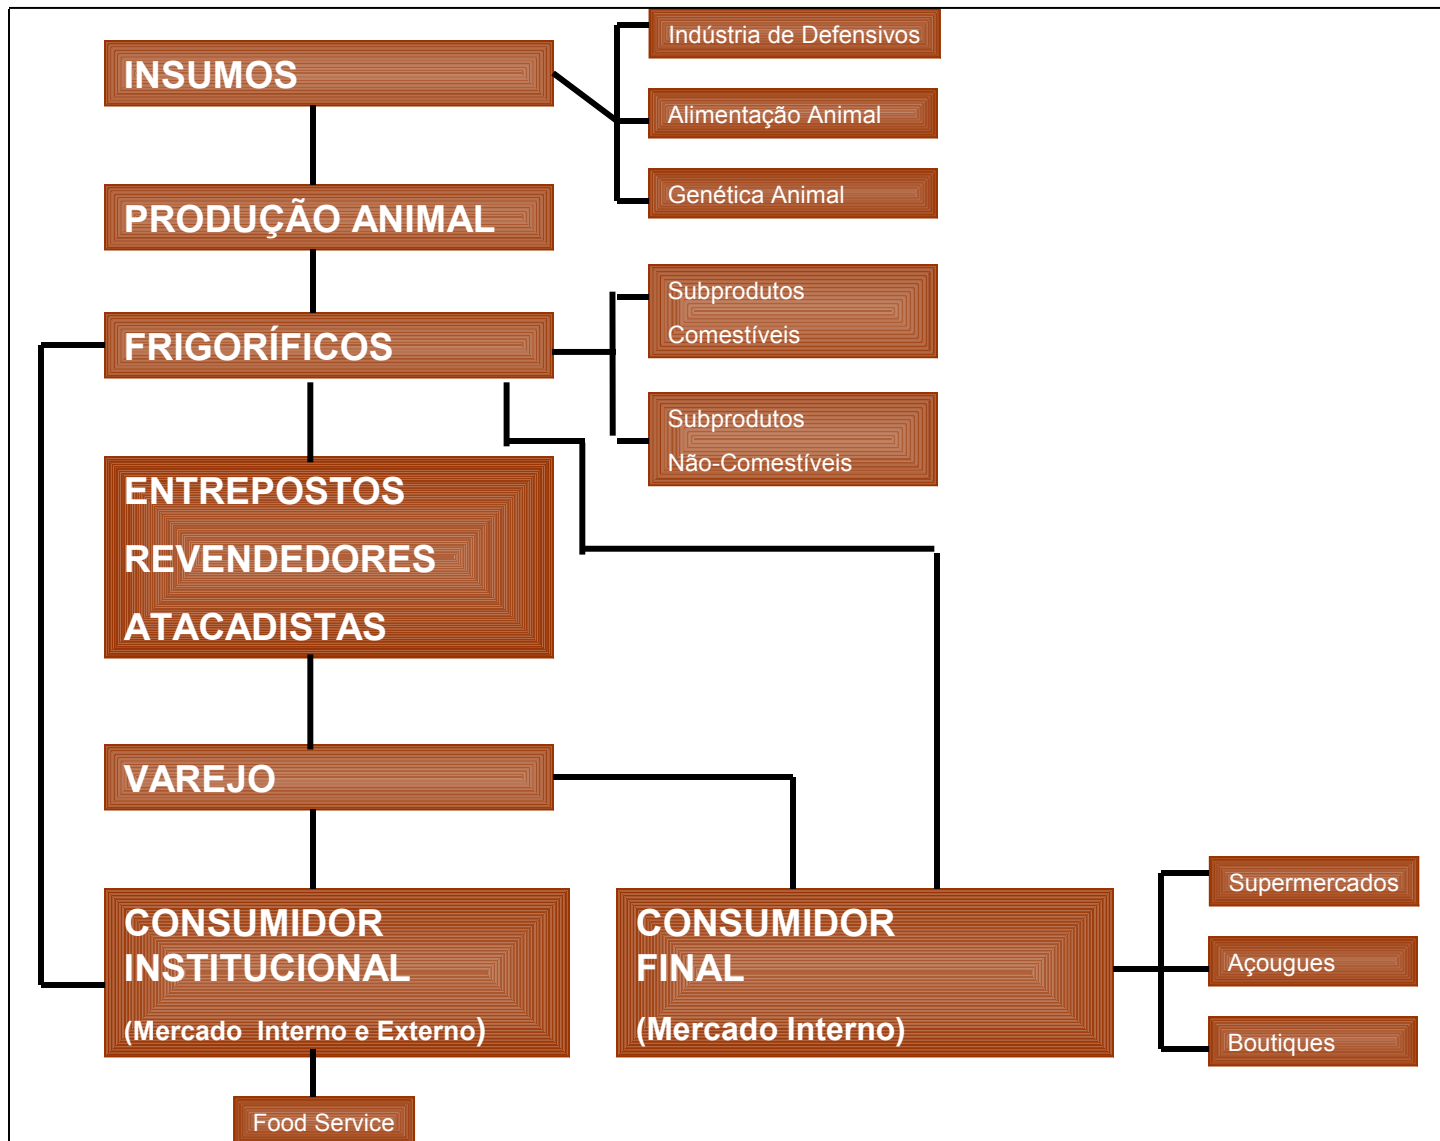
INSUMOS

Indústria de Defensivos

Alimentação Animal

Genética Animal

PRODUÇÃO ANIMAL

FRIGORÍFICOS

Subprodutos Comestíveis

Subprodutos Não-Comestíveis

ENTREPOSTOS

REVENDEDORES

ATACADISTAS

VAREJO

CONSUMIDOR INSTITUCIONAL

(Mercado Interno e Externo)

CONSUMIDOR FINAL

(Mercado Interno)

Supermercados

Açougues

Boutiques

Food Service